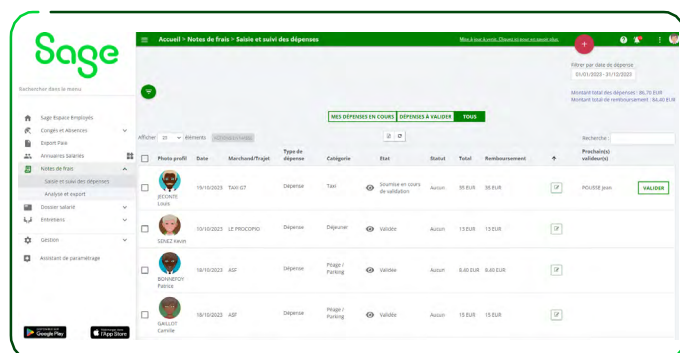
Sage

Rechercher dans le menu

Sage Espace Employés
Congés et absences
Export Paie
Annuaires Salariés
Notes de frais
Saisie et suivi des dépenses
Analyse et export
Dossier salarié
Entretiens
Gestion
Assistant de paramétrage

Google Play
App Store

Accueil > Notes de frais > Saisie et suivi des dépenses

Filtrer par date de dépense
01/01/2020 - 31/12/2023

Montant total des dépenses : 86.75 EUR
Montant total de remboursement : 84.40 EUR

MES DÉPENSES EN COURS | DÉPENSES À VALIDER | TOUS

Afficher 20 éléments

Recherche

| | Photo profil | Date | Marchand/Trajet | Type de dépense | Catégorie | | Etat | Statut | Total | Remboursement | | | Prochain(s) valideur(s) | |
|---|---|---|---|---|---|---|---|---|---|---|---|---|---|---|
| | JECONTE Louis | 19/10/2023 | TAXI G7 | Dépense | Taxi | | Soumise en cours de validation | Aucun | 35 EUR | 35 EUR | | | POUSSE Jean | VALIDER |
| | GENEZ Kevin | 10/10/2023 | LE PROCOPIO | Dépense | Déjeuner | | Validée | Aucun | 13 EUR | 13 EUR | | | | |
| | BONNEFOY Patrice | 18/10/2023 | ASF | Dépense | Péage / Parking | | Validée | Aucun | 8.40 EUR | 8.40 EUR | | | | |
| | GAILLOT Camille | 18/10/2023 | ASF | Dépense | Péage / Parking | | Validée | Aucun | 15 EUR | 15 EUR | | | | |